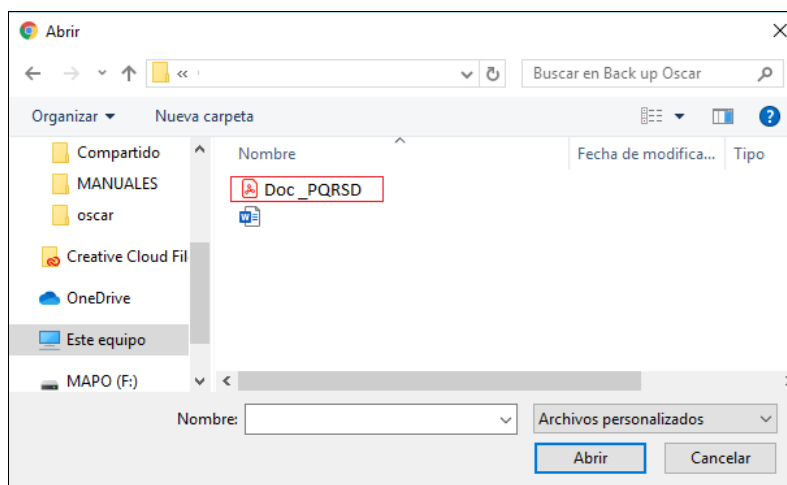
Abrir

«

Buscar en Back up Oscar

Organizar ▾ Nueva carpeta

Compartido
MANUALES
oscar
Creative Cloud Fil
OneDrive
Este equipo
MAPO (F:)

| Nombre | Fecha de modifica... | Tipo |
|---|---|---|
| Doc _PQRSD | | |

Nombre:

Archivos personalizados

Abrir

Cancelar